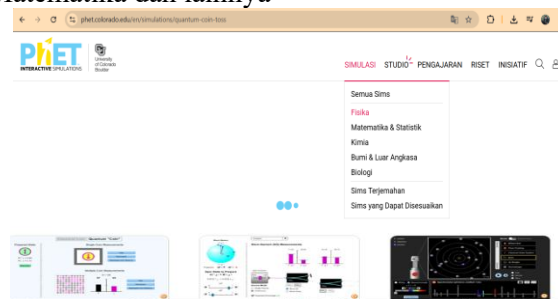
latematika dan lainnya

phet.colorado.edu/en/simulations/quantum-coin-toss

PhET INTERACTIVE SIMULATIONS

University of Colorado Boulder

SIMULASI STUDIO PENGAJARAN RISET INISIATIF

Semua Sims
Fisika
Matematika & Statistik
Kimia
Bumi & Luar Angkasa
Biologi
Sims Terjemahan
Sims yang Dapat Disesuaikan